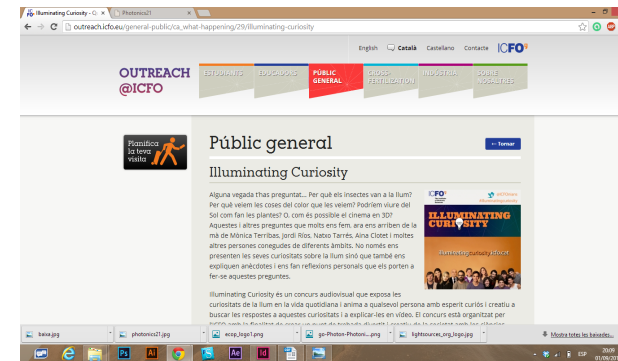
Illuminating Curiosity - O ×
Photonics21 ×

outreach.icfo.eu/general-public/ca_what-happening/29/illuminating-curiosity

English | Català | Castellano | Contacte | ICFO

OUTREACH @ICFO

ESTUDIANTS | EDUCADORS | PÚBLIC GENERAL | CROSS FERTILIZATION | INDÚSTRIA | SOBRE NOSALTRES

Planifica la teva visita

Públic general

← Tornar

Illuminating Curiosity

Alguna vegada t'has preguntat... Per què els insectes van a la llum? Per què veiem les coses del color que les veiem? Podríem viure del Sol com fan les plantes? O, com és possible el cinema en 3D? Aquestes i altres preguntes que molts ens fem, ara ens arriben de la mà de Mònica Terribas, Jordi Ríos, Natxo Tarrés, Aina Clotet i moltes altres persones conegudes de diferents àmbits. No només ens presenten les seves curiositats sobre la llum sinó que també ens expliquen anècdotes i ens fan reflexions personals que els porten a fer-se aquestes preguntes.

ICFO

ILLUMINATING CURIOSITY

illuminatingcuriosity.icfo.es

Illuminating Curiosity és un concurs audiovisual que exposa les curiositats de la llum en la vida quotidiana i anima a qualsevol persona amb esperit curiós i creatiu a buscar les respostes a aquestes curiositats i a explicar-les en vídeo. El concurs està organitzat per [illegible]

baixa.jpg | photonics21.jpg | ecop_logo1.png | go-Photon-Photoni....png | lightsources_org_logo.jpg | Mostra totes les baixades...

ESP 20:09 01/06/2015